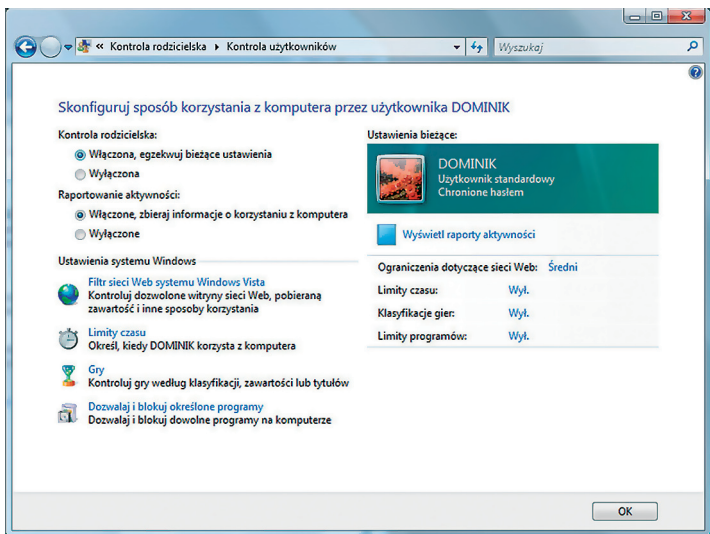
« Kontrola rodzicielska ▸ Kontrola użytkowników

Wyszukaj

Skonfiguruj sposób korzystania z komputera przez użytkownika DOMINIK

Kontrola rodzicielska:

Włączona, egzekwuj bieżące ustawienia

Wyłączona

Raportowanie aktywności:

Włączone, zbieraj informacje o korzystaniu z komputera

Wyłączone

Ustawienia systemu Windows

Filtr sieci Web systemu Windows Vista
Kontroluj dozwolone witryny sieci Web, pobieraną zawartość i inne sposoby korzystania

Limity czasu
Określ, kiedy DOMINIK korzysta z komputera

Gry
Kontroluj gry według klasyfikacji, zawartości lub tytułów

Dozwalaj i blokuj określone programy
Dozwalaj i blokuj dowolne programy na komputerze

Ustawienia bieżące:

DOMINIK
Użytkownik standardowy
Chronione hasłem

Wyświetl raporty aktywności

| | |
|---|---|
| Ograniczenia dotyczące sieci Web: | Średni |
| Limity czasu: | Wył. |
| Klasyfikacje gier: | Wył. |
| Limity programów: | Wył. |

OK